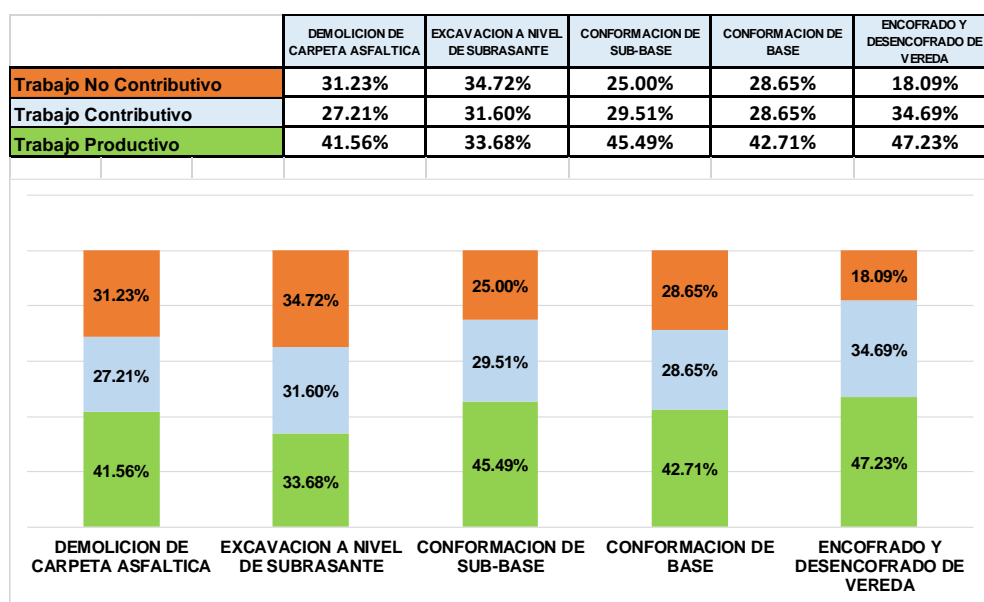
| | DEMOLICION DE CARPETA ASFALTICA | EXCAVACION A NIVEL DE SUBRASANTE | CONFORMACION DE SUB-BASE | CONFORMACION DE BASE | ENCOFRADO Y DESENCOFRADO DE VEREDA |
|---|---|---|---|---|---|
| Trabajo No Contributivo | 31.23% | 34.72% | 25.00% | 28.65% | 18.09% |
| Trabajo Contributivo | 27.21% | 31.60% | 29.51% | 28.65% | 34.69% |
| Trabajo Productivo | 41.56% | 33.68% | 45.49% | 42.71% | 47.23% |

31.23%
27.21%
41.56%
34.72%
31.60%
33.68%
25.00%
29.51%
45.49%
28.65%
28.65%
42.71%
18.09%
34.69%
47.23%

DEMOLICION DE CARPETA ASFALTICA
EXCAVACION A NIVEL DE SUBRASANTE
CONFORMACION DE SUB-BASE
CONFORMACION DE BASE
ENCOFRADO Y DESENCOFRADO DE VEREDA